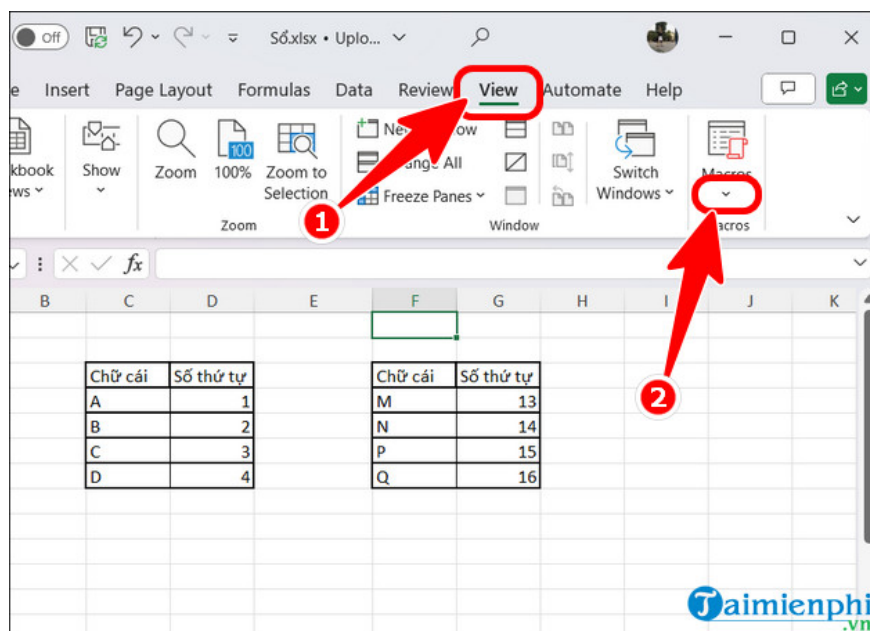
Off Số.xlsx • Uplo...

e Insert Page Layout Formulas Data Review View Automate Help

kbook ws Show Zoom 100% Zoom to Selection Ne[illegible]ow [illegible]nge All Freeze Panes Switch Windows Macros

Zoom Window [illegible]acros

1

2

fx

B C D E F G H I J K

| Chữ cái | Số thứ tự |
|---|---|
| A | 1 |
| B | 2 |
| C | 3 |
| D | 4 |

| Chữ cái | Số thứ tự |
|---|---|
| M | 13 |
| N | 14 |
| P | 15 |
| Q | 16 |

Taimienphi .vn